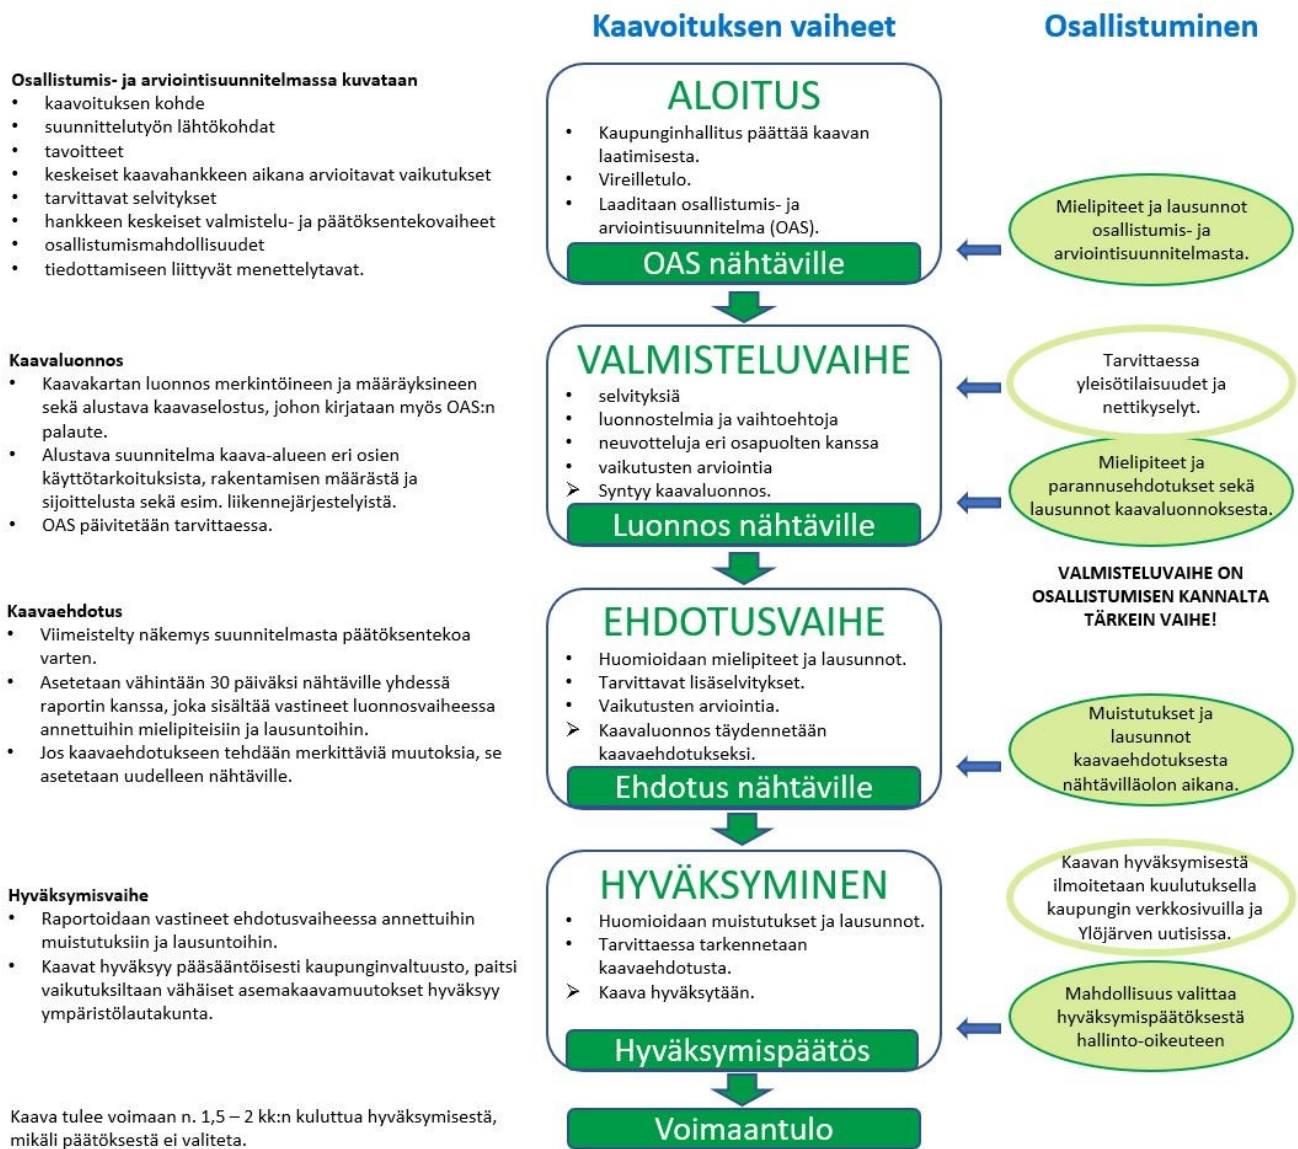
Kaavoituksen vaiheet

Osallistuminen

Osallistumis- ja arviointisuunnitelmassa kuvataan
- kaavoituksen kohde
- suunnittelutyön lähtökohdat
- tavoitteet
- keskeiset kaavahankkeen aikana arvioitavat vaikutukset
- tarvittavat selvitykset
- hankkeen keskeiset valmistelu- ja päätöksentekovaiheet
- osallistumismahdollisuudet
- tiedottamiseen liittyvät menettelytavat.

ALOITUS
- Kaupunginhallitus päättää kaavan laatimisesta.
- Vireilletulo.
- Laaditaan osallistumis- ja arviointisuunnitelma (OAS).

OAS nähtäville

Mielipiteet ja lausunnot osallistumis- ja arviointisuunnitelmasta.

Kaavaluonnos
- Kaavakartan luonnos merkintöineen ja määräyksineen sekä alustava kaavaselostus, johon kirjataan myös OAS:n palaute.
- Alustava suunnitelma kaava-alueen eri osien käyttötarkoituksista, rakentamisen määrästä ja sijoittelusta sekä esim. liikennejärjestelyistä.
- OAS päivitetään tarvittaessa.

VALMISTELUVAIHE
- selvityksiä
- luonnostelmia ja vaihtoehtoja
- neuvotteluja eri osapuolten kanssa
- vaikutusten arviointia
➢ Syntyy kaavaluonnos.

Luonnos nähtäville

Tarvittaessa yleisötilaisuudet ja nettikyselyt.

Mielipiteet ja parannusehdotukset sekä lausunnot kaavaluonnoksesta.

VALMISTELUVAIHE ON OSALLISTUMISEN KANNALTA TÄRKEIN VAIHE!

Kaavaehdotus
- Viimeistelty näkemys suunnitelmasta päätöksentekoa varten.
- Asetetaan vähintään 30 päiväksi nähtäville yhdessä raportin kanssa, joka sisältää vastineet luonnosvaiheessa annettuihin mielipiteisiin ja lausuntoihin.
- Jos kaavaehdotukseen tehdään merkittäviä muutoksia, se asetetaan uudelleen nähtäville.

EHDOTUSVAIHE
- Huomioidaan mielipiteet ja lausunnot.
- Tarvittavat lisäselvitykset.
- Vaikutusten arviointia.
➢ Kaavaluonnos täydennetään kaavaehdotukseksi.

Ehdotus nähtäville

Muistutukset ja lausunnot kaavaehdotuksesta nähtävilläolon aikana.

Hyväksymisvaihe
- Raportoidaan vastineet ehdotusvaiheessa annettuihin muistutuksiin ja lausuntoihin.
- Kaavat hyväksyy pääsääntöisesti kaupunginvaltuusto, paitsi vaikutuksiltaan vähäiset asemakaavamuutokset hyväksyy ympäristölautakunta.

HYVÄKSYMINEN
- Huomioidaan muistutukset ja lausunnot.
- Tarvittaessa tarkennetaan kaavaehdotusta.
➢ Kaava hyväksytään.

Hyväksymispäätös

Kaavan hyväksymisestä ilmoitetaan kuulutuksella kaupungin verkkosivuilla ja Ylöjärven uutisissa.

Mahdollisuus valittaa hyväksymispäätöksestä hallinto-oikeuteen

Kaava tulee voimaan n. 1,5 – 2 kk:n kuluttua hyväksymisestä, mikäli päätöksestä ei valiteta.

Voimaantulo